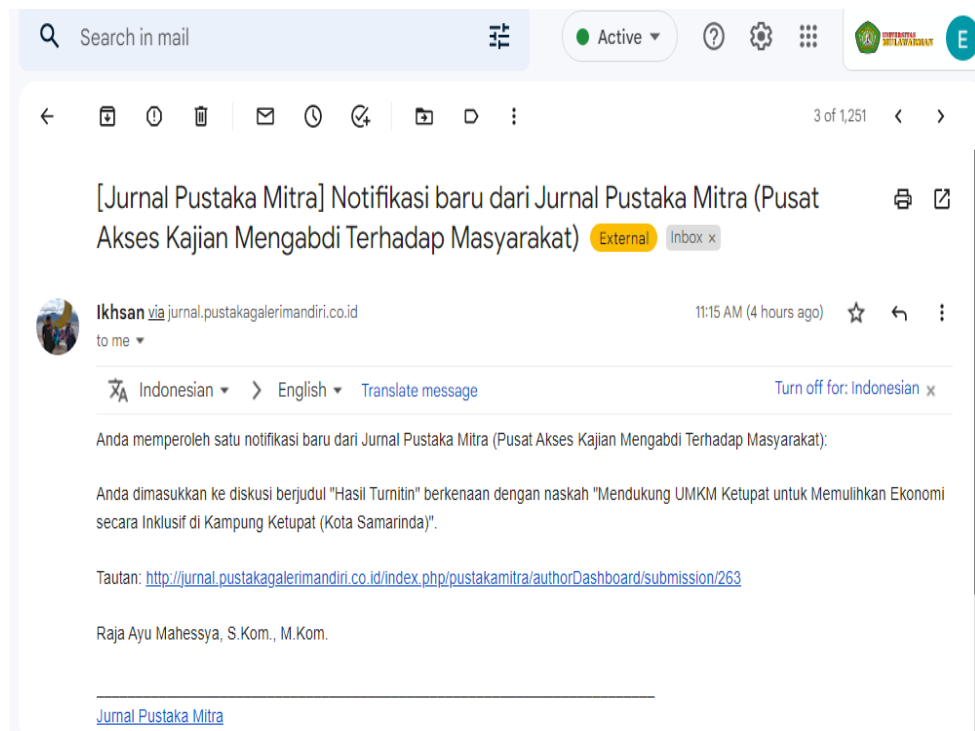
Search in mail

Active

UNIVERSITAS MULAWARMAN

E

3 of 1,251

[Jurnal Pustaka Mitra] Notifikasi baru dari Jurnal Pustaka Mitra (Pusat Akses Kajian Mengabdi Terhadap Masyarakat) External Inbox ×

Ikhsan via jurnal.pustakagalerimandiri.co.id
to me

11:15 AM (4 hours ago)

Indonesian > English Translate message

Turn off for: Indonesian ×

Anda memperoleh satu notifikasi baru dari Jurnal Pustaka Mitra (Pusat Akses Kajian Mengabdi Terhadap Masyarakat):

Anda dimasukkan ke diskusi berjudul "Hasil Turnitin" berkenaan dengan naskah "Mendukung UMKM Ketupat untuk Memulihkan Ekonomi secara Inklusif di Kampung Ketupat (Kota Samarinda)".

Tautan: http://jurnal.pustakagalerimandiri.co.id/index.php/pustakamitra/authorDashboard/submission/263

Raja Ayu Mahessya, S.Kom., M.Kom.

________________________________________________________________________

Jurnal Pustaka Mitra